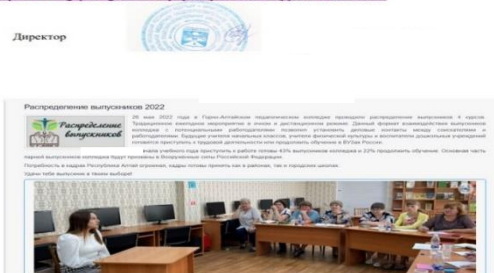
Директор

Распределение выпускников 2022

Распределение выпускников

26 мая 2022 года в Горно-Алтайском педагогическом колледже проходило распределение выпускников 4 курсов. Традиционное ежегодное мероприятие в очном и дистанционном режиме. Данный формат взаимодействия выпускников колледжа с потенциальными работодателями позволяет установить деловые контакты между соискателями и работодателями. Будущие учителя начальных классов, учителя физической культуры и воспитатели дошкольных учреждений готовятся приступить к трудовой деятельности или продолжить обучение в ВУЗах России.

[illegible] учебного года приступят к работе готовы 43% выпускников колледжа и 33% продолжить обучение. Основная часть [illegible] выпускников колледжа будут призваны в Вооруженные силы Российской Федерации.

Потребность в кадрах Республики Алтай огромная, кадры готовы принять как в районах, так и городских школах.

Удачи тебе выпускник в твоем выборе!